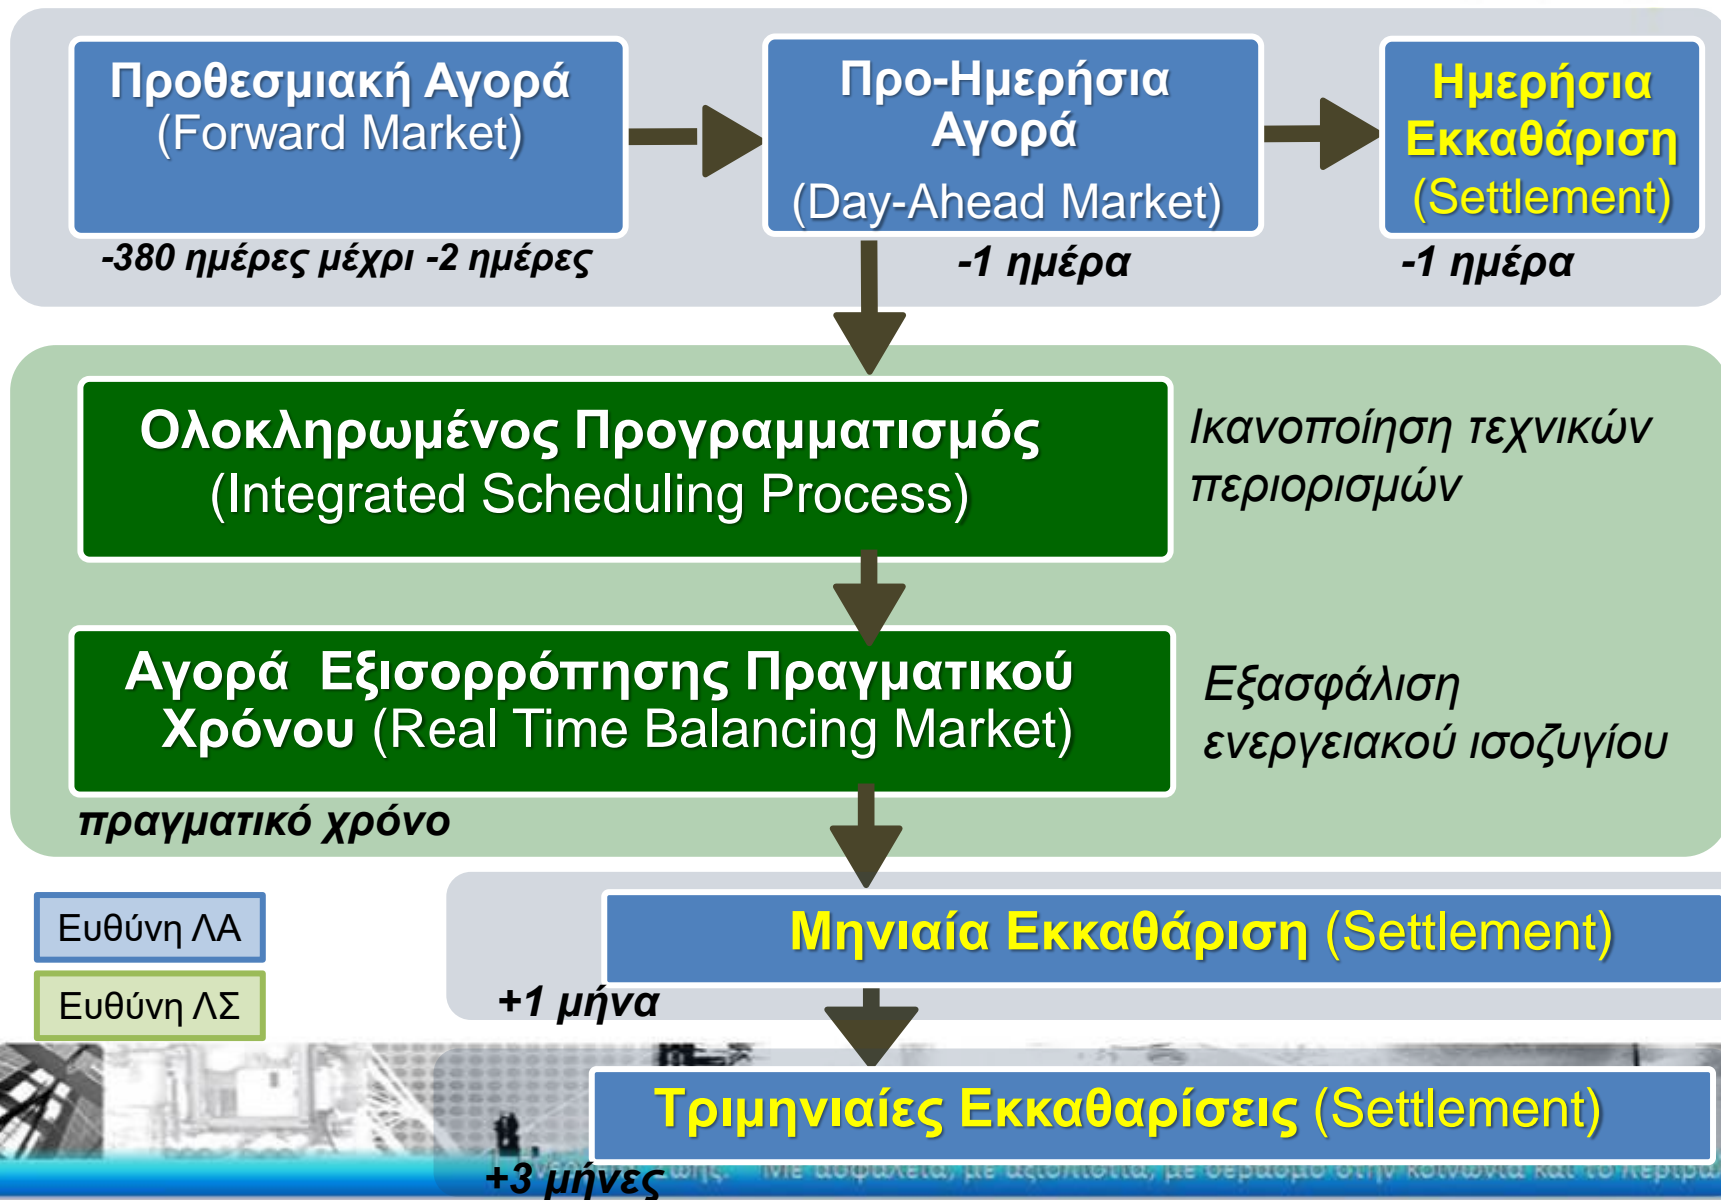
Προθεσμιακή Αγορά (Forward Market)

-380 ημέρες μέχρι -2 ημέρες

Προ-Ημερήσια Αγορά (Day-Ahead Market)

-1 ημέρα

Ημερήσια Εκκαθάριση (Settlement)

-1 ημέρα

Ολοκληρωμένος Προγραμματισμός (Integrated Scheduling Process)

Ικανοποίηση τεχνικών περιορισμών

Αγορά Εξισορρόπησης Πραγματικού Χρόνου (Real Time Balancing Market)

Εξασφάλιση ενεργειακού ισοζυγίου

πραγματικό χρόνο

Ευθύνη ΛΑ

Ευθύνη ΛΣ

Μηνιαία Εκκαθάριση (Settlement)

+1 μήνα

Τριμηνιαίες Εκκαθαρίσεις (Settlement)

+3 μήνες

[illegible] με ασφάλεια, με αξιοπιστία, με σεβασμό στην κοινωνία και το περιβ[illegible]